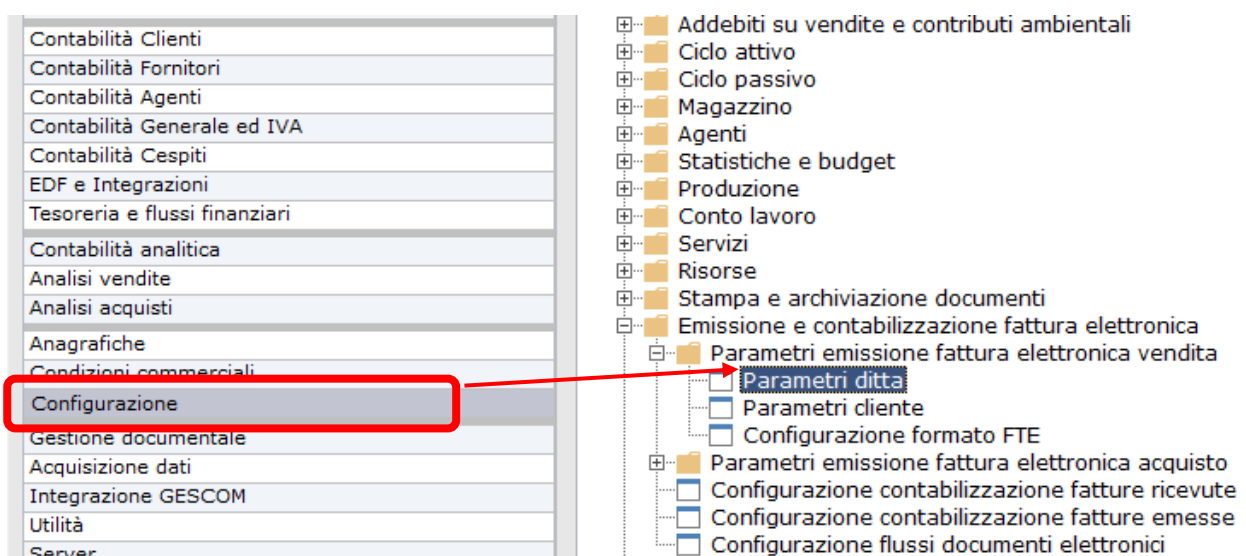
Contabilità Clienti
Contabilità Fornitori
Contabilità Agenti
Contabilità Generale ed IVA
Contabilità Cespiti
EDF e Integrazioni
Tesoreria e flussi finanziari
Contabilità analitica
Analisi vendite
Analisi acquisti
Anagrafiche
Condizioni commerciali
Configurazione
Gestione documentale
Acquisizione dati
Integrazione GESCOM
Utilità
Server

Addebiti su vendite e contributi ambientali
Ciclo attivo
Ciclo passivo
Magazzino
Agenti
Statistiche e budget
Produzione
Conto lavoro
Servizi
Risorse
Stampa e archiviazione documenti
Emissione e contabilizzazione fattura elettronica
Parametri emissione fattura elettronica vendita
Parametri ditta
Parametri cliente
Configurazione formato FTE
Parametri emissione fattura elettronica acquisto
Configurazione contabilizzazione fatture ricevute
Configurazione contabilizzazione fatture emesse
Configurazione flussi documenti elettronici